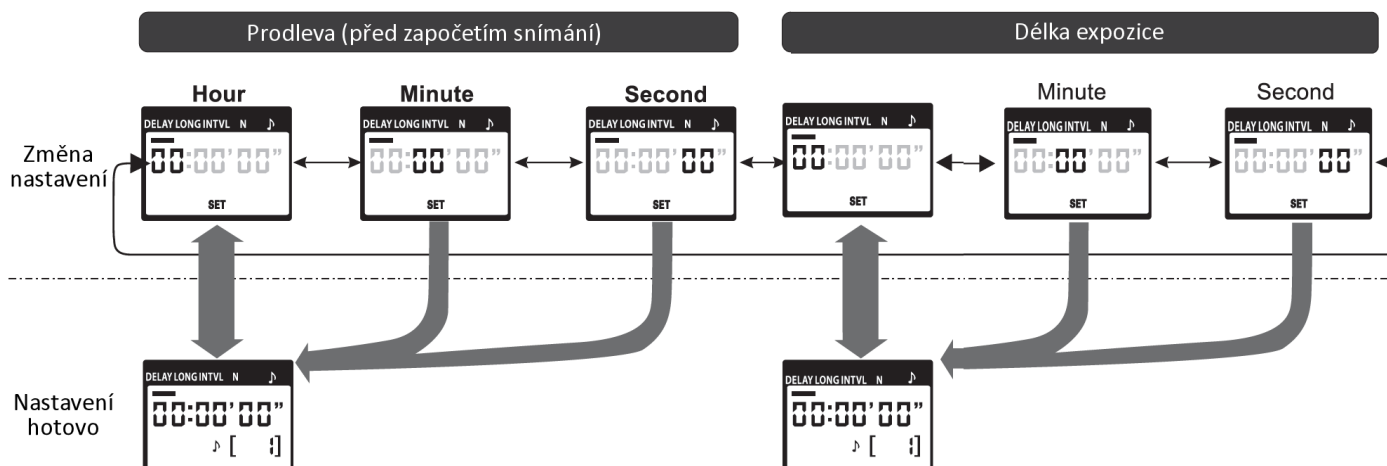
Prodleva (před započetím snímání)

Délka expozice

Změna nastavení

Hour

DELAY LONG INTVL N ♪

00:00'00"

SET

Minute

DELAY LONG INTVL N ♪

00:00'00"

SET

Second

DELAY LONG INTVL N ♪

00:00'00"

SET

DELAY LONG INTVL N ♪

00:00'00"

SET

Minute

DELAY LONG INTVL N ♪

00:00'00"

SET

Second

DELAY LONG INTVL N ♪

00:00'00"

SET

Nastavení hotovo

DELAY LONG INTVL N ♪

00:00'00"

♪ [ 1]

DELAY LONG INTVL N ♪

00:00'00"

♪ [ 1]